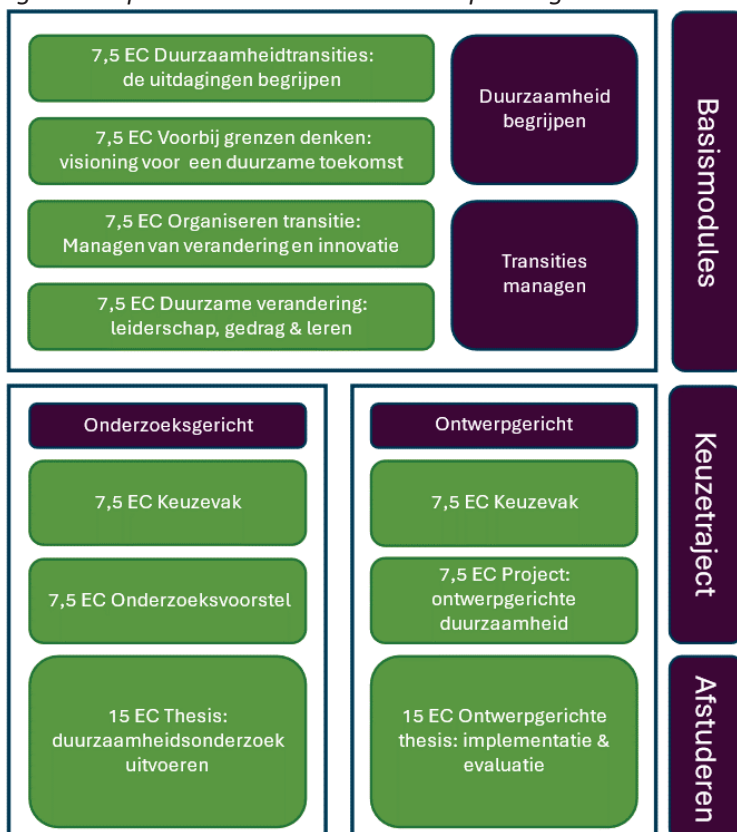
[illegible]

7,5 EC Duurzaamheidtransities: de uitdagingen begrijpen

7,5 EC Voorbij grenzen denken: visioning voor een duurzame toekomst

7,5 EC Organiseren transitie: Managen van verandering en innovatie

7,5 EC Duurzame verandering: leiderschap, gedrag & leren

Duurzaamheid begrijpen

Transities managen

Basismodules

Onderzoeksgericht

7,5 EC Keuzevak

7,5 EC Onderzoeksvoorstel

15 EC Thesis: duurzaamheidsonderzoek uitvoeren

Ontwerpgericht

7,5 EC Keuzevak

7,5 EC Project: ontwerpgerichte duurzaamheid

15 EC Ontwerpgerichte thesis: implementatie & evaluatie

Keuzetraject

Afstuderen